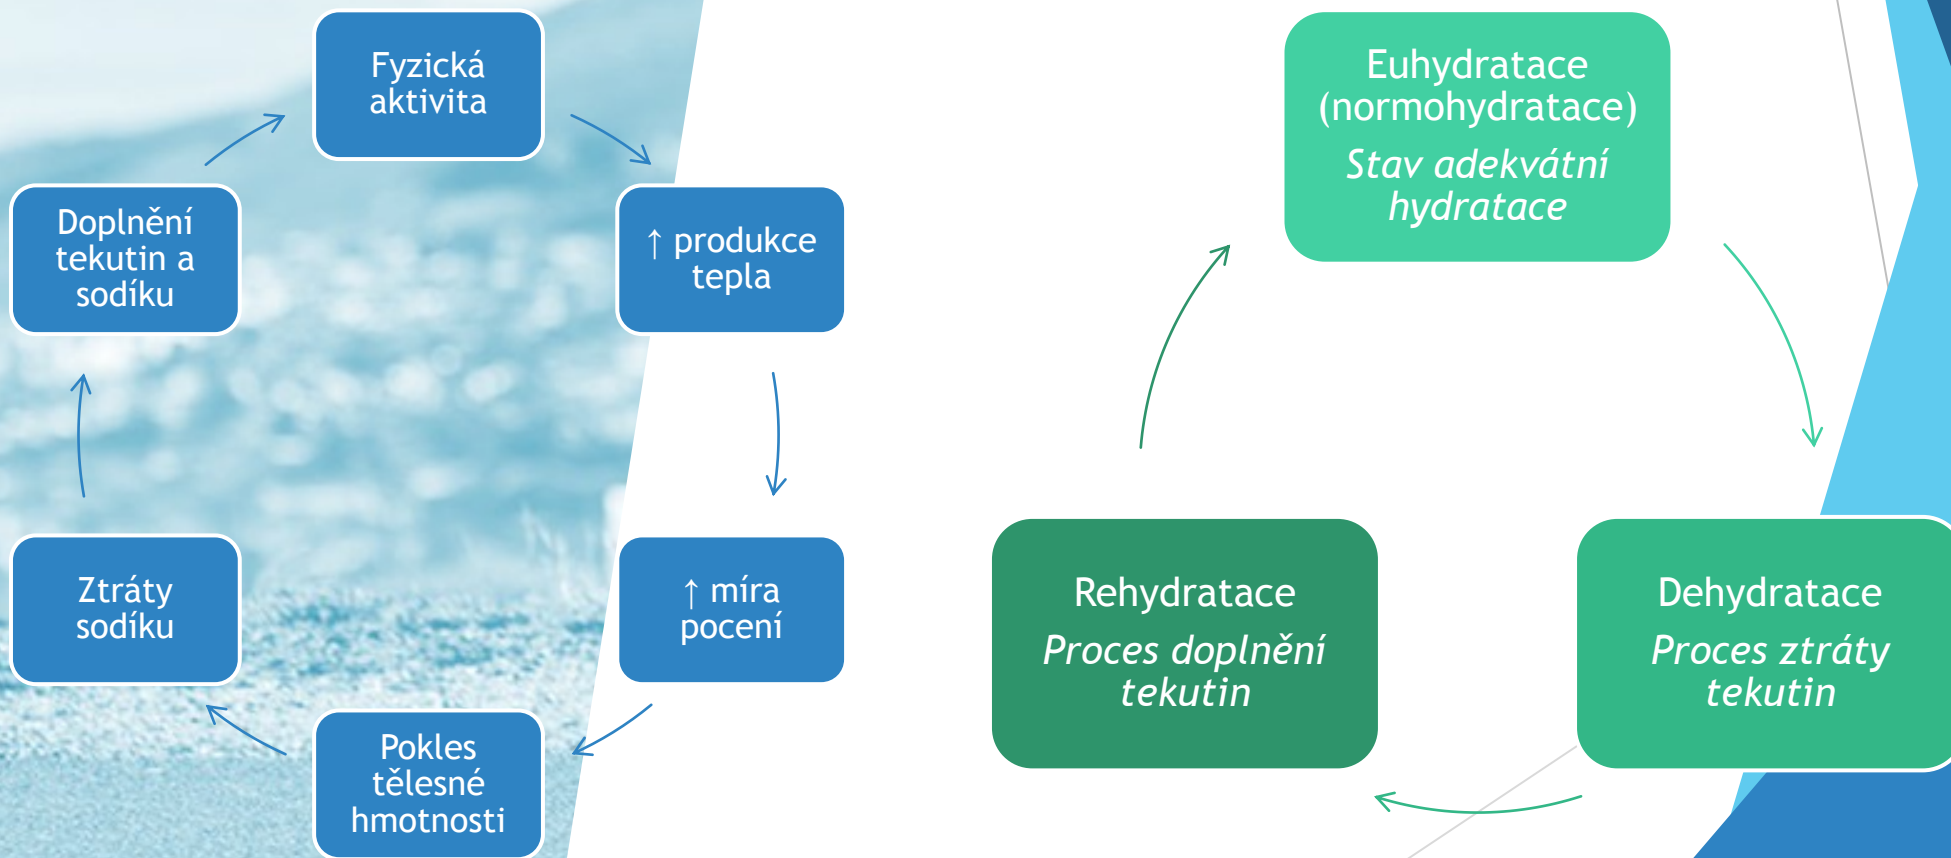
Fyzická aktivita

↑ produkce tepla

↑ míra pocení

Pokles tělesné hmotnosti

Ztráty sodíku

Doplnění tekutin a sodíku

Euhydratace (normohydratace)
*Stav adekvátní hydratace*

Dehydratace
*Proces ztráty tekutin*

Rehydratace
*Proces doplnění tekutin*